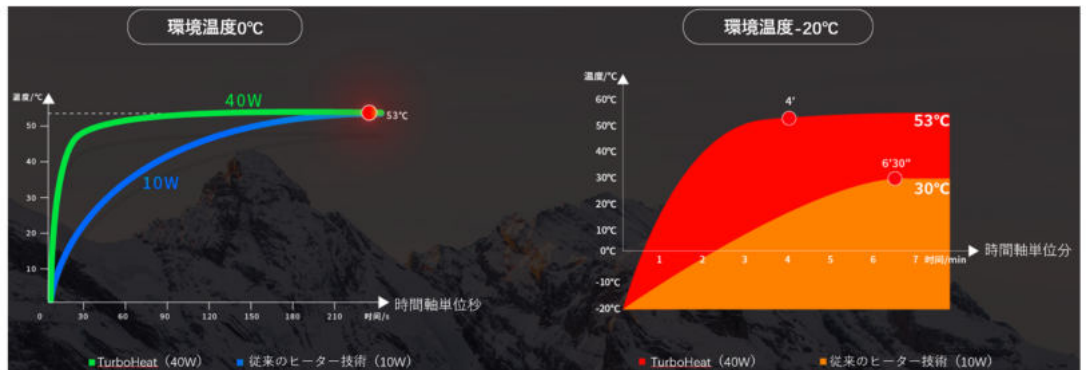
環境温度0℃

温度/℃

40W

10W

53℃

50
40
30
20
10

0 30 60 90 120 150 180 210 时间/s

時間軸単位秒

TurboHeat（40W） 従来のヒーター技術（10W）

環境温度-20℃

温度/℃

60℃
50℃
40℃
30℃
20℃
10℃
0℃
-10℃
-20℃

4'

53℃

6'30''

30℃

1 2 3 4 5 6 7 时间/min

時間軸単位分

TurboHeat（40W） 従来のヒーター技術（10W）